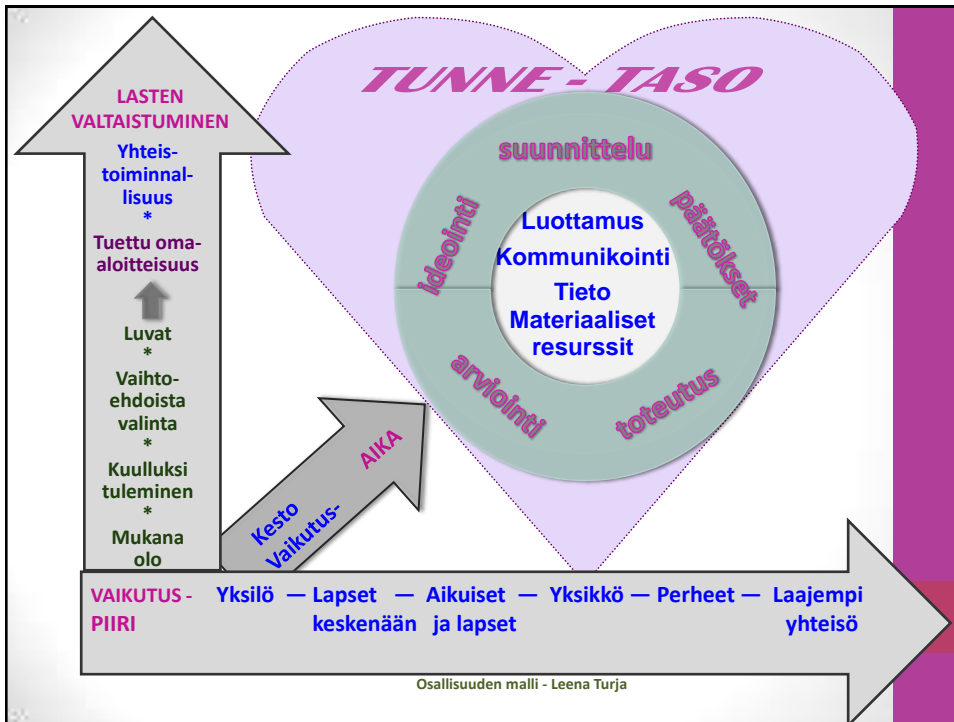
TUNNE - TASO

LASTEN VALTAISTUMINEN

Yhteistoiminnallisuus
*
Tuettu omaaloitteisuus

Luvat
*
Vaihtoehdoista valinta
*
Kuulluksi tuleminen
*
Mukana olo

suunnittelu
päätökset
toteutus
arviointi
ideointi

Luottamus
Kommunikointi
Tieto
Materiaaliset resurssit

AIKA
Kesto
Vaikutus-

VAIKUTUS - PIIRI
Yksilö — Lapset keskenään — Aikuiset ja lapset — Yksikkö — Perheet — Laajempi yhteisö

Osallisuuden malli - Leena Turja